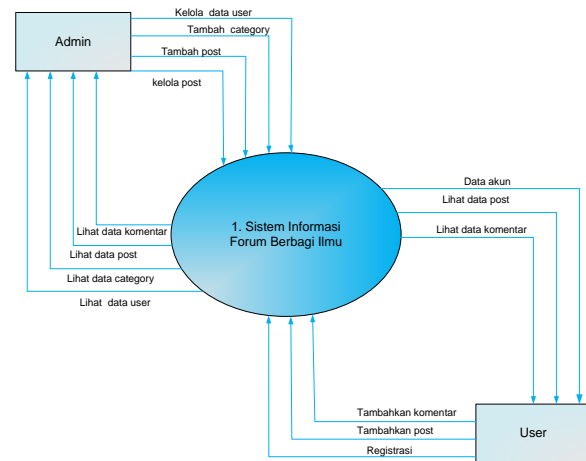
Admin

Kelola data user

Tambah category

Tambah post

kelola post

Lihat data komentar

Lihat data post

Lihat data category

Lihat data user

1. Sistem Informasi Forum Berbagi Ilmu

Data akun

Lihat data post

Lihat data komentar

Tambahkan komentar

Tambahkan post

Registrasi

User